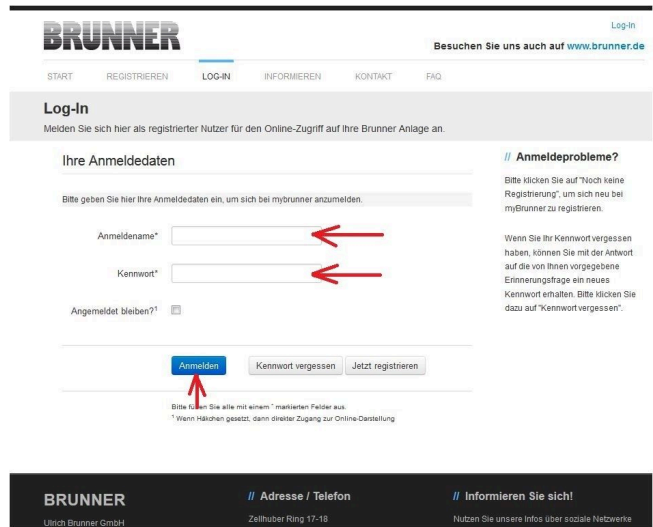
BRUNNER

Log-In

Besuchen Sie uns auch auf www.brunner.de

START REGISTRIEREN LOG-IN INFORMIEREN KONTAKT FAQ

Log-In

Melden Sie sich hier als registrierter Nutzer für den Online-Zugriff auf Ihre Brunner Anlage an.

Ihre Anmeldedaten

Bitte geben Sie hier Ihre Anmeldedaten ein, um sich bei mybrunner anzumelden.

Anmeldename*

Kennwort*

Angemeldet bleiben?¹

Anmelden Kennwort vergessen Jetzt registrieren

Bitte füllen Sie alle mit einem * markierten Felder aus.
¹ Wenn Häkchen gesetzt, dann direkter Zugang zur Online-Darstellung

// Anmeldeprobleme?

Bitte klicken Sie auf "Noch keine Registrierung", um sich neu bei myBrunner zu registrieren.

Wenn Sie Ihr Kennwort vergessen haben, können Sie mit der Antwort auf die von Ihnen vorgegebene Erinnerungsfrage ein neues Kennwort erhalten. Bitte klicken Sie dazu auf "Kennwort vergessen".

BRUNNER

Ulrich Brunner GmbH

// Adresse / Telefon

Zellhuber Ring 17-18

// Informieren Sie sich!

Nutzen Sie unsere Infos über soziale Netzwerke